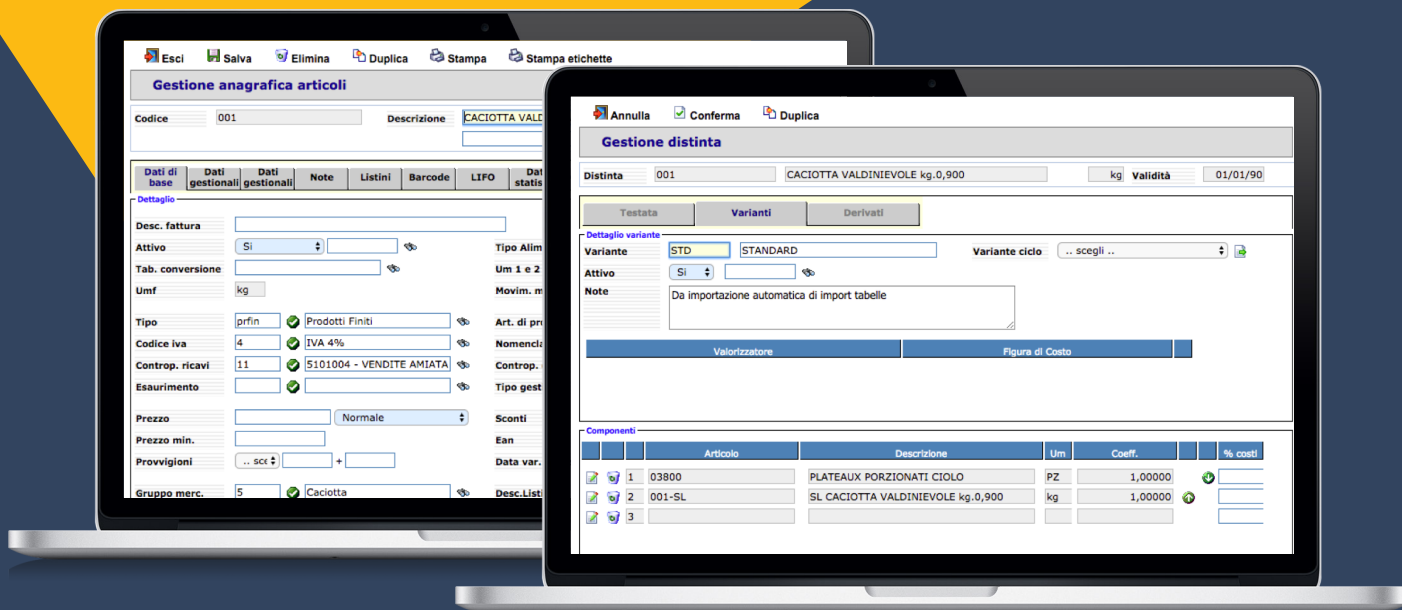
Esci Salva Elimina Duplica Stampa Stampa etichette

Gestione anagrafica articoli

Codice 001 Descrizione CACIOTTA VALD

| Dati di base | Dati gestionali | Dati gestionali | Note | Listini | Barcode | LIFO | Dat statis |
|---|---|---|---|---|---|---|---|

Dettaglio

Desc. fattura
Attivo Si
Tab. conversione
Umf kg
Tipo prfin Prodotti Finiti
Codice iva 4 IVA 4%
Controp. ricavi 11 5101004 - VENDITE AMIATA
Esaurimento
Prezzo Normale
Prezzo min.
Provvigioni .. sce +
Gruppo merc. 5 Caciotta

Tipo Alim
Um 1 e 2
Movim. m
Art. di pro
Nomencla
Controp.
Tipo gest
Sconti
Ean
Data var.
Desc.Listi

Annulla Conferma Duplica

Gestione distinta

Distinta 001 CACIOTTA VALDINIEVOLE kg.0,900 kg Validità 01/01/90

Testata Varianti Derivati

Dettaglio variante
Variante STD STANDARD Variante ciclo .. scegli ..
Attivo Si
Note Da importazione automatica di import tabelle

| Valorizzatore | Figura di Costo |
|---|---|

Componenti

| | | Articolo | Descrizione | Um | Coeff. | | % costi |
|---|---|---|---|---|---|---|---|
| | 1 | 03800 | PLATEAUX PORZIONATI CIOLO | PZ | 1,00000 | | |
| | 2 | 001-SL | SL CACIOTTA VALDINIEVOLE kg.0,900 | kg | 1,00000 | | |
| | 3 | | | | | | |